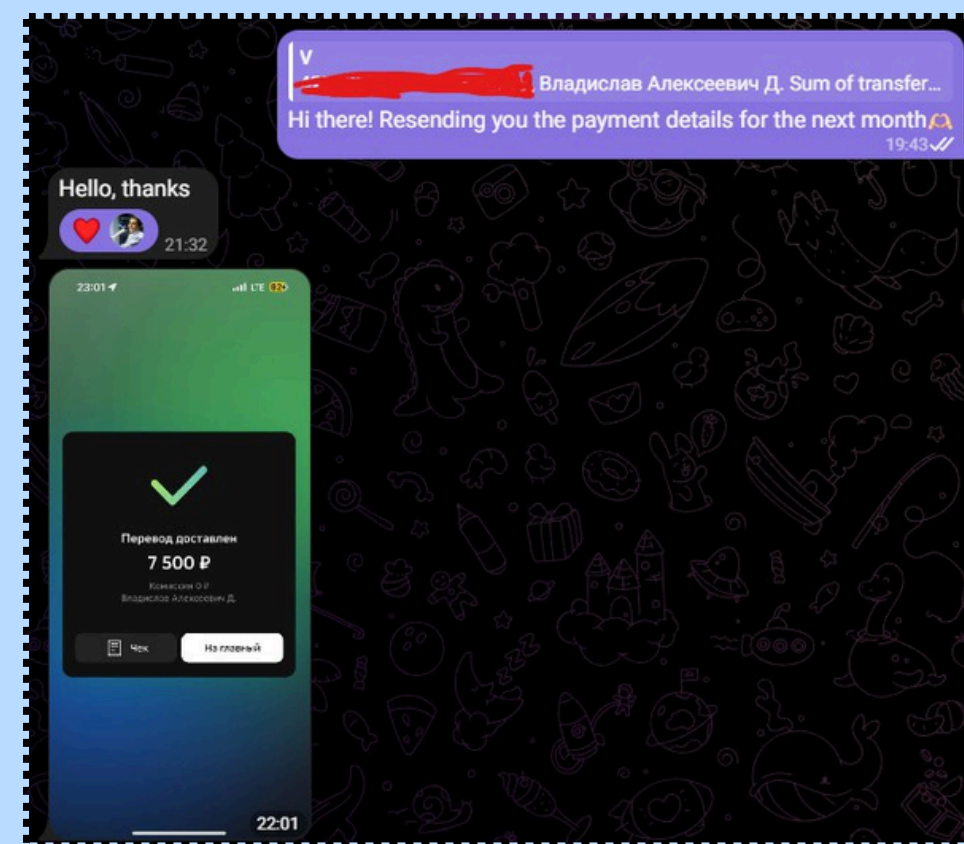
V
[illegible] Владислав Алексеевич Д. Sum of transfer...
Hi there! Resending you the payment details for the next month
19:43

Hello, thanks
21:32

23:01
LTE 82
Перевод доставлен
7 500 ₽
Комиссия 0 ₽
Владислав Алексеевич Д.
Чек
На главный
22:01